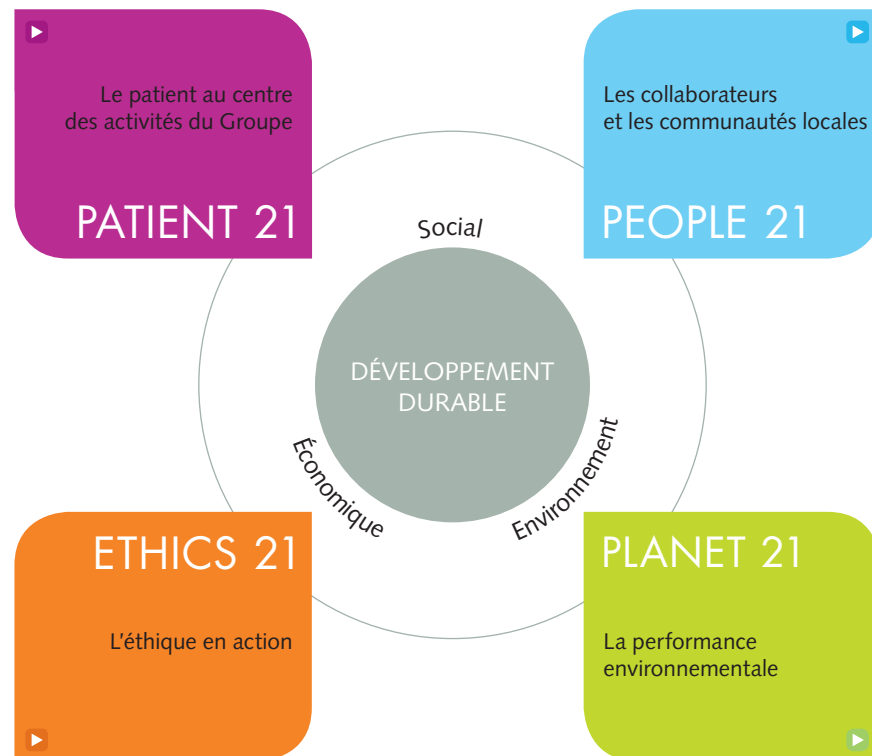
Le patient au centre des activités du Groupe

PATIENT 21

Les collaborateurs et les communautés locales

PEOPLE 21

Social

DÉVELOPPEMENT DURABLE

Économique

Environnement

ETHICS 21

L'éthique en action

PLANET 21

La performance environnementale